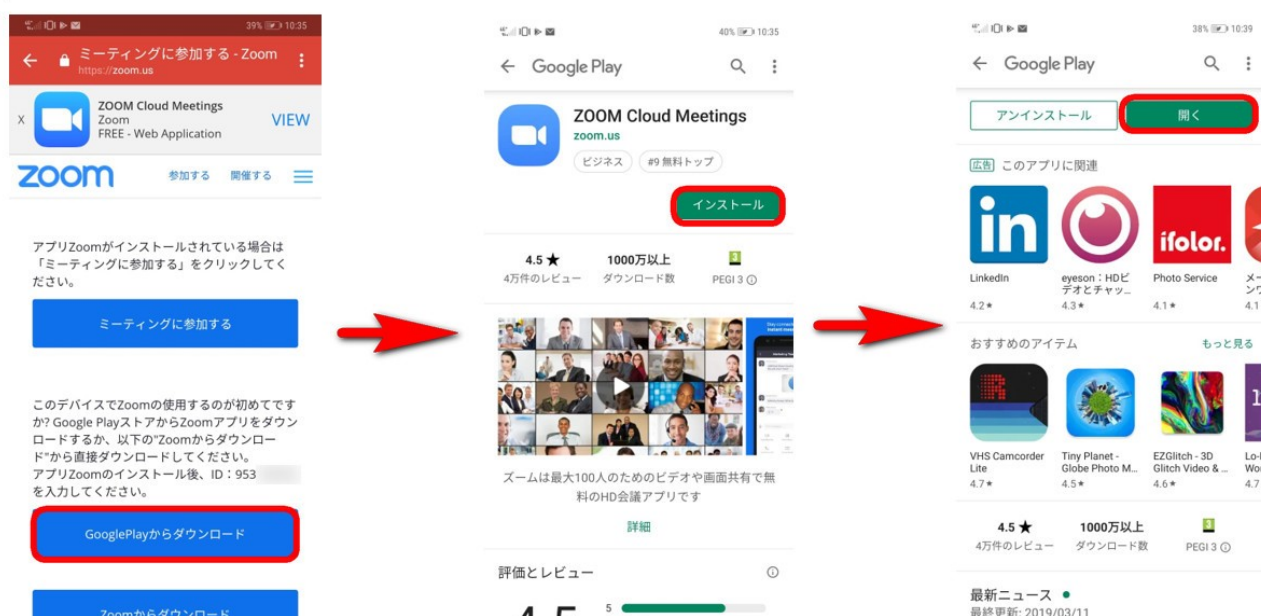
39% 10:35

ミーティングに参加する - Zoom
https://zoom.us

X ZOOM Cloud Meetings
Zoom
FREE - Web Application
VIEW

zoom 参加する 開催する

アプリZoomがインストールされている場合は「ミーティングに参加する」をクリックしてください。

ミーティングに参加する

このデバイスでZoomの使用するのが初めてですか? Google PlayストアからZoomアプリをダウンロードするか、以下の"Zoomからダウンロード"から直接ダウンロードしてください。
アプリZoomのインストール後、ID：953 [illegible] を入力してください。

GooglePlayからダウンロード

Zoomからダウンロード

40% 10:35

Google Play

ZOOM Cloud Meetings
zoom.us
ビジネス #9 無料トップ

インストール

4.5 ★
4万件のレビュー
1000万以上
ダウンロード数
PEGI 3

ズームは最大100人のためのビデオや画面共有で無料のHD会議アプリです

詳細

評価とレビュー

4.5 5

38% 10:39

Google Play

アンインストール 開く

広告 このアプリに関連

LinkedIn
4.2★
eyeson：HDビデオとチャッ...
4.3★
Photo Service
4.1★
メー ンワ
4.1

おすすめのアイテム もっと見る

VHS Camcorder Lite
4.7★
Tiny Planet - Globe Photo M...
4.5★
EZGlitch - 3D Glitch Video & ...
4.6★
Lo-Wo
4.7

4.5 ★
4万件のレビュー
1000万以上
ダウンロード数
PEGI 3

最新ニュース ●
最終更新: 2019/03/11